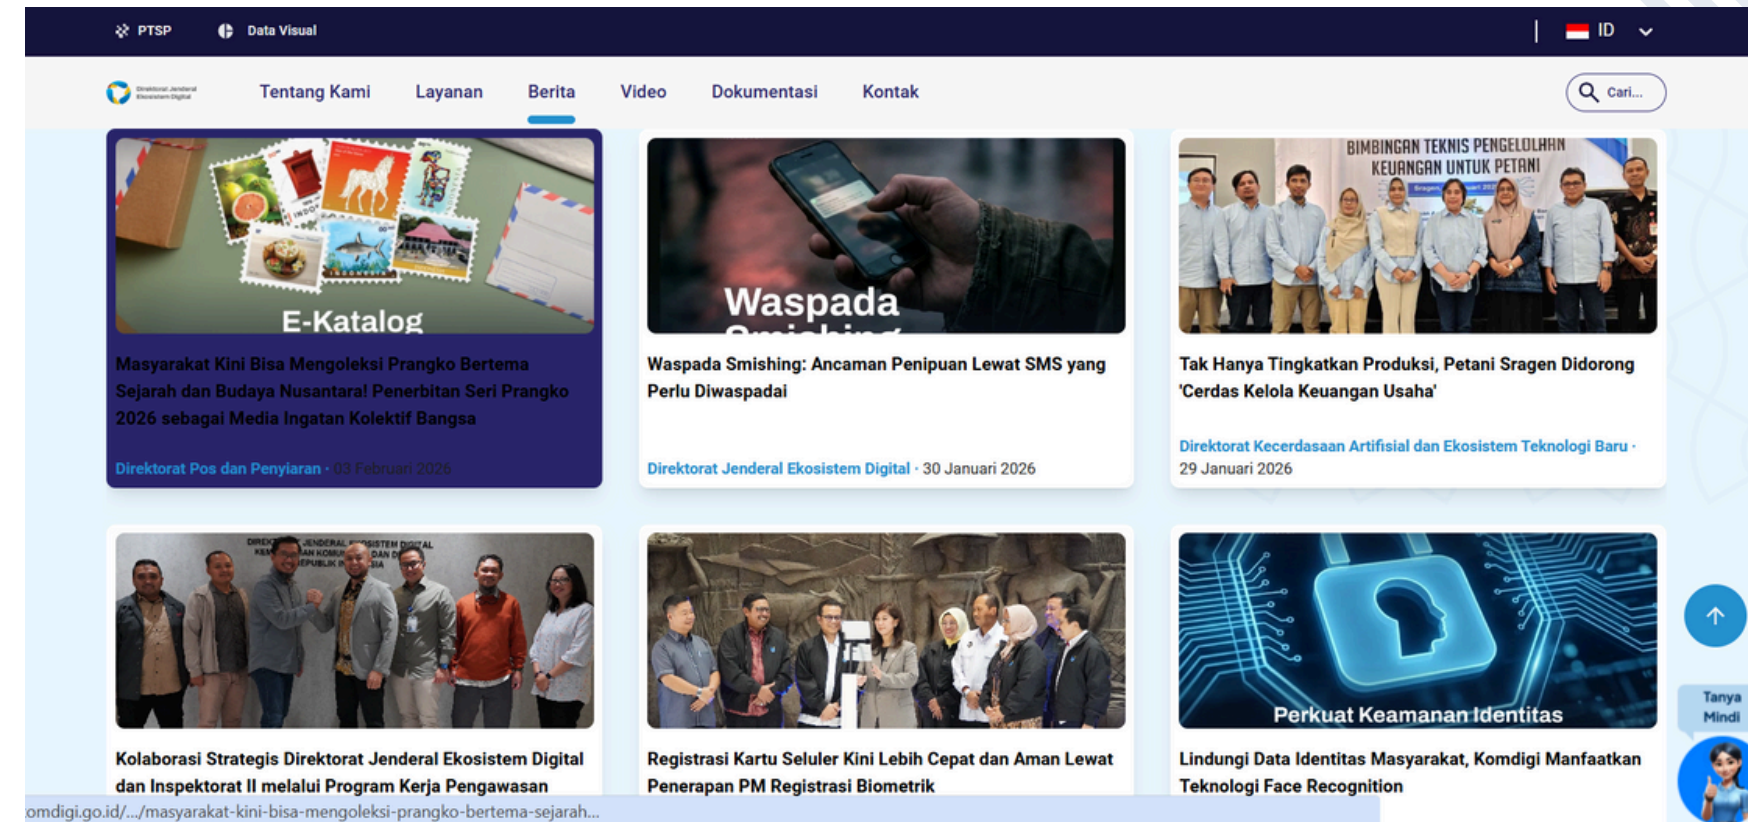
PTSP Data Visual

ID

Direktorat Jenderal Ekosistem Digital

Tentang Kami Layanan Berita Video Dokumentasi Kontak

Cari...

E-Katalog

Masyarakat Kini Bisa Mengoleksi Prangko Bertema Sejarah dan Budaya Nusantara! Penerbitan Seri Prangko 2026 sebagai Media Ingatan Kolektif Bangsa

Direktorat Pos dan Penyiaran · 03 Februari 2026

Waspada Smishing

Waspada Smishing: Ancaman Penipuan Lewat SMS yang Perlu Diwaspadai

Direktorat Jenderal Ekosistem Digital · 30 Januari 2026

BIMBINGAN TEKNIS PENGELOLAAN KEUANGAN UNTUK PETANI

Tak Hanya Tingkatkan Produksi, Petani Sragen Didorong 'Cerdas Kelola Keuangan Usaha'

Direktorat Kecerdasaan Artifisial dan Ekosistem Teknologi Baru · 29 Januari 2026

Kolaborasi Strategis Direktorat Jenderal Ekosistem Digital dan Inspektorat II melalui Program Kerja Pengawasan

Registrasi Kartu Seluler Kini Lebih Cepat dan Aman Lewat Penerapan PM Registrasi Biometrik

Perkuat Keamanan Identitas

Lindungi Data Identitas Masyarakat, Komdigi Manfaatkan Teknologi Face Recognition

Tanya Mindi

omdigi.go.id/.../masyarakat-kini-bisa-mengoleksi-prangko-bertema-sejarah...